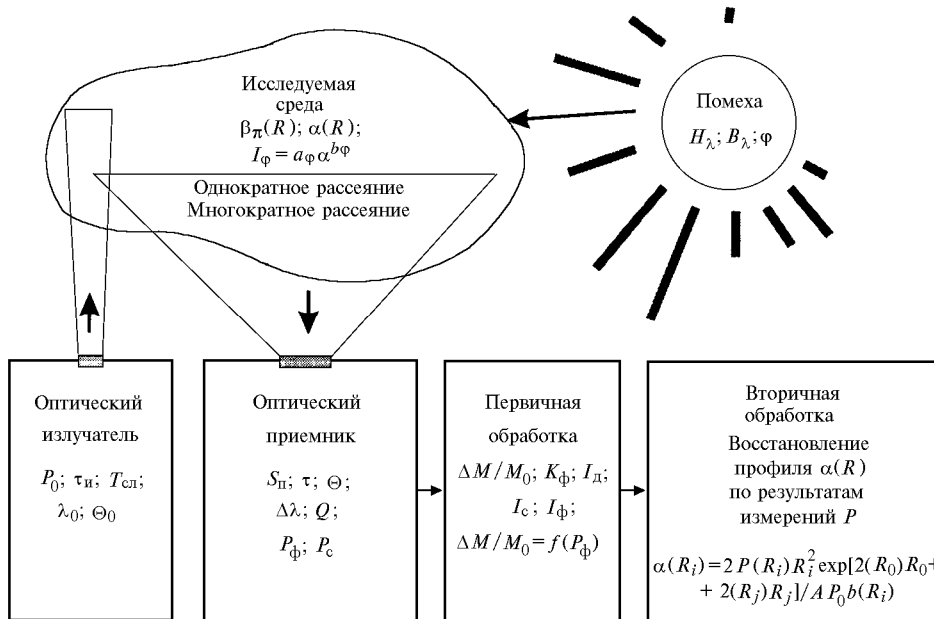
Исследуемая среда
$\beta_\pi(R)$; $\alpha(R)$;
$I_\varphi = a_\varphi \alpha^{b\varphi}$

Однократное рассеяние
Многократное рассеяние

Помеха
$H_\lambda$; $B_\lambda$; $\varphi$

Оптический излучатель
$P_0$; $\tau_и$; $T_{сл}$;
$\lambda_0$; $\Theta_0$

Оптический приемник
$S_п$; $\tau$; $\Theta$;
$\Delta\lambda$; $Q$;
$P_ф$; $P_с$

Первичная обработка
$\Delta M/M_0$; $K_ф$; $I_д$;
$I_с$; $I_ф$;
$\Delta M/M_0 = f(P_ф)$

Вторичная обработка
Восстановление профиля $\alpha(R)$ по результатам измерений $P$
$\alpha(R_i) = 2P(R_i)R_i^2 \exp[2(R_0)R_0 +$
$+ 2(R_j)R_j]/AP_0b(R_i)$